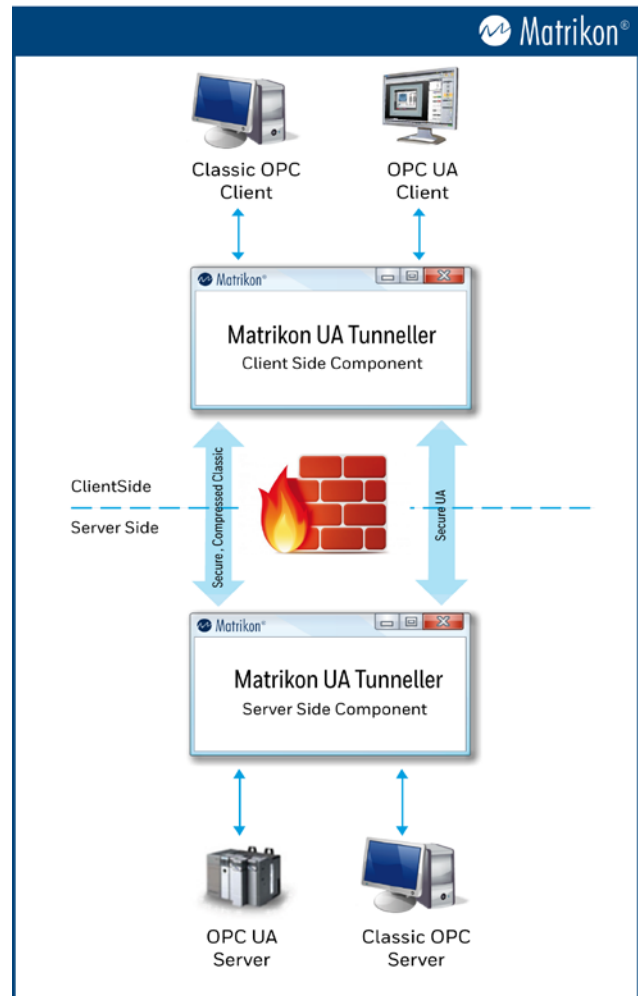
Matrikon®

Classic OPC Client

OPC UA Client

Matrikon®

Matrikon UA Tunneller
Client Side Component

ClientSide

Server Side

Secure , Compressed Classic

Secure UA

Matrikon®

Matrikon UA Tunneller
Server Side Component

OPC UA Server

Classic OPC Server